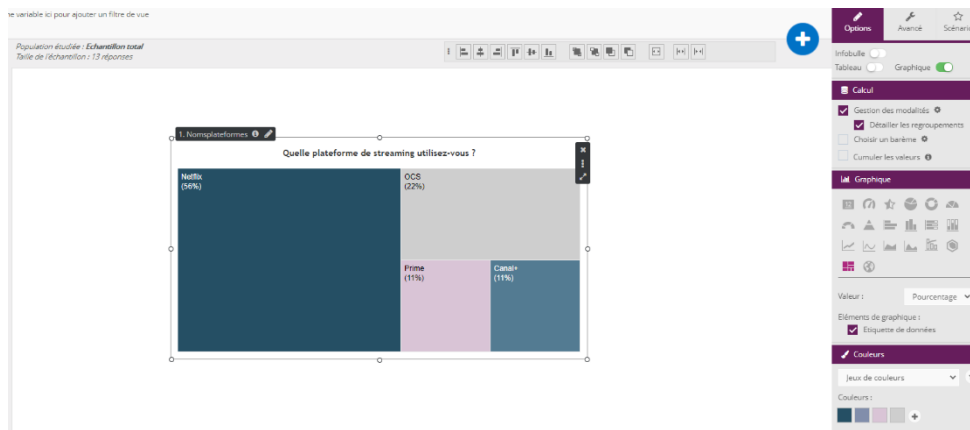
e variable ici pour ajouter un filtre de vue

Population étudiée : Echantillon total
Taille de l'échantillon : 13 réponses

1. Nomsplateformes

Quelle plateforme de streaming utilisez-vous ?

Netflix
(56%)

OCS
(22%)

Prime
(11%)

Canal+
(11%)

Options
Avancé
Scénari

Infobulle
Tableau
Graphique

Calcul
Gestion des modalités
Détailler les regroupements
Choisir un barème
Cumuler les valeurs

Graphique

Valeur :
Pourcentage

Eléments de graphique :
Etiquette de données

Couleurs
Jeux de couleurs
Couleurs :